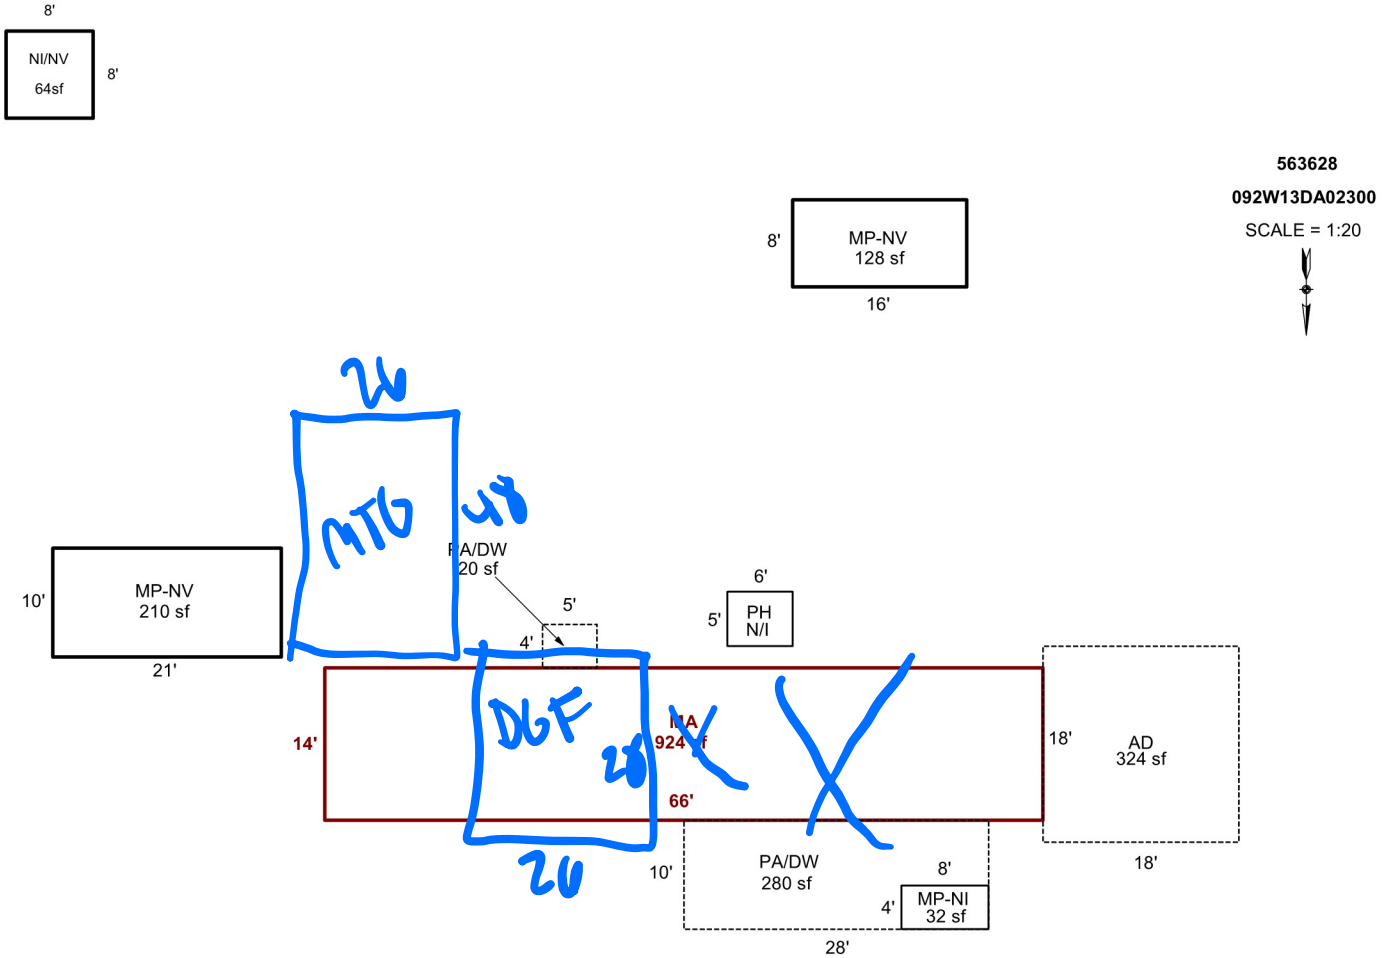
8'
NI/NV
64sf
8'

563628
092W13DA02300
SCALE = 1:20

8'
MP-NV
128 sf
16'

26
MTG
48

P A/DW
20 sf

10'
MP-NV
210 sf
21'

5'
4'

6'
5'
PH
N/I

DGF
28
MA
924 sf
14'
66'

18'
AD
324 sf
18'

26

10'
PA/DW
280 sf
8'
4'
MP-NI
32 sf
28'